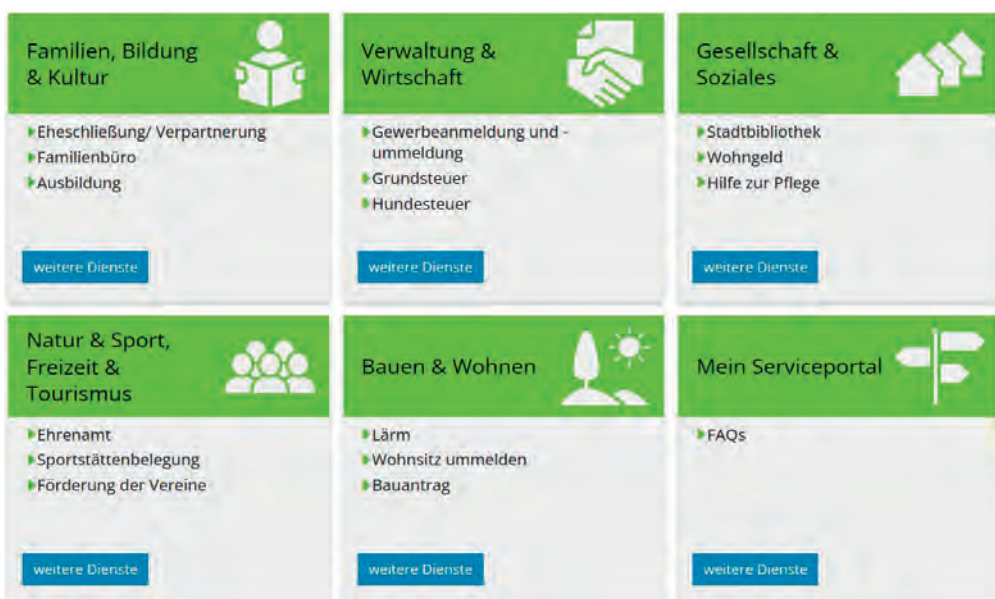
Familien, Bildung & Kultur

Eheschließung/ Verpartnerung
Familienbüro
Ausbildung

weitere Dienste

Verwaltung & Wirtschaft

Gewerbeanmeldung und -ummeldung
Grundsteuer
Hundesteuer

weitere Dienste

Gesellschaft & Soziales

Stadtbibliothek
Wohngeld
Hilfe zur Pflege

weitere Dienste

Natur & Sport, Freizeit & Tourismus

Ehrenamt
Sportstättenbelegung
Förderung der Vereine

weitere Dienste

Bauen & Wohnen

Lärm
Wohnsitz ummelden
Bauantrag

weitere Dienste

Mein Serviceportal

FAQs

weitere Dienste